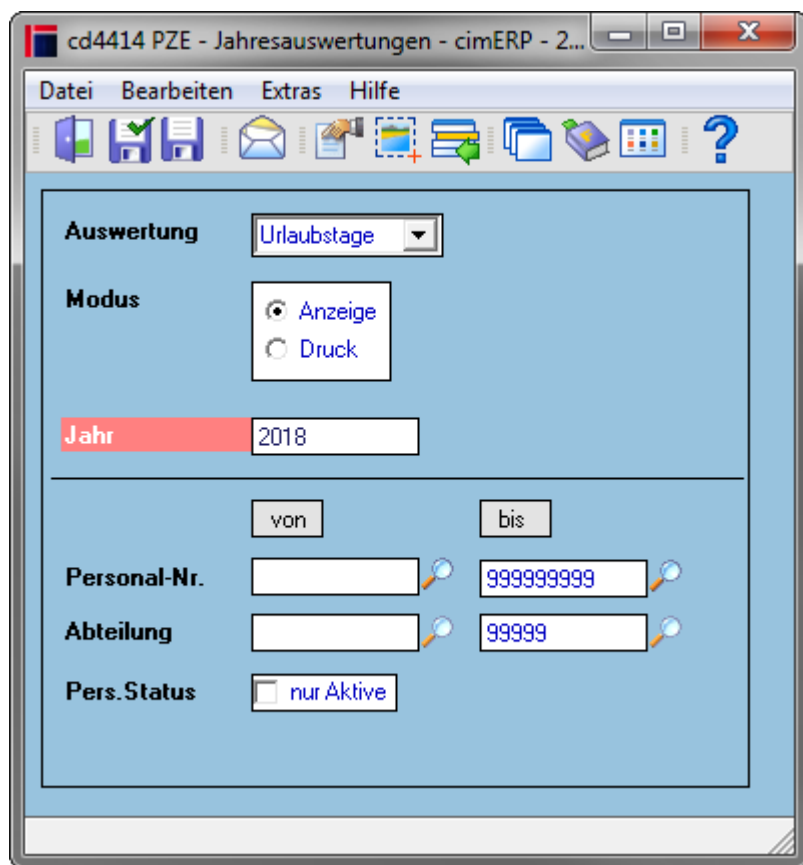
cd4414 PZE - Jahresauswertungen - cimERP - 2...

Datei Bearbeiten Extras Hilfe

Auswertung Urlaubstage

Modus
Anzeige
Druck

Jahr 2018

von bis

Personal-Nr. 999999999

Abteilung 99999

Pers.Status nur Aktive